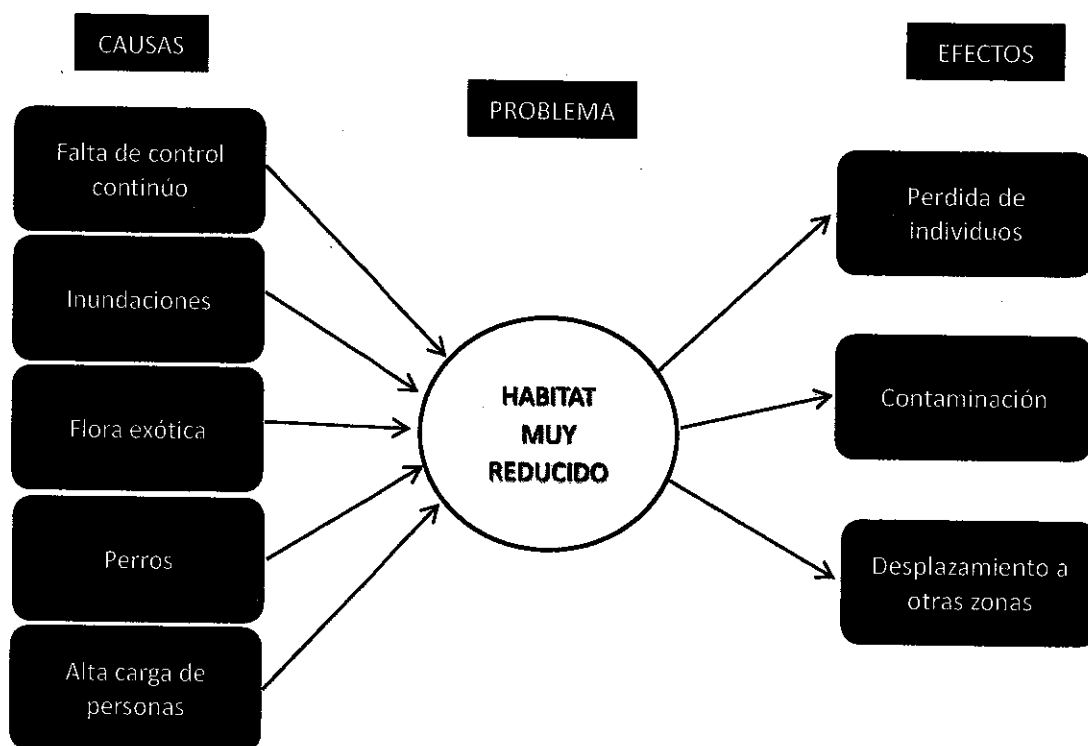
CAUSAS

PROBLEMA

EFECTOS

Falta de control continúo

Inundaciones

Flora exótica

Perros

Alta carga de personas

HABITAT MUY REDUCIDO

Perdida de individuos

Contaminación

Desplazamiento a otras zonas